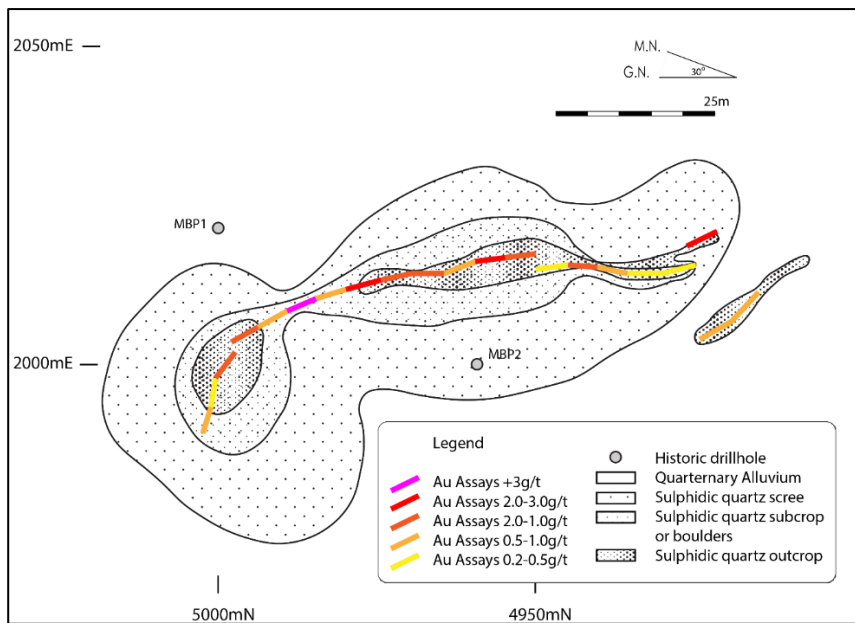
2050mE

M.N.

G.N.

30°

25m

MBP1

MBP2

2000mE

Legend

Au Assays +3g/t
Au Assays 2.0-3.0g/t
Au Assays 2.0-1.0g/t
Au Assays 0.5-1.0g/t
Au Assays 0.2-0.5g/t

Historic drillhole
Quarternary Alluvium
Sulphidic quartz scree
Sulphidic quartz subcrop or boulders
Sulphidic quartz outcrop

5000mN

4950mN